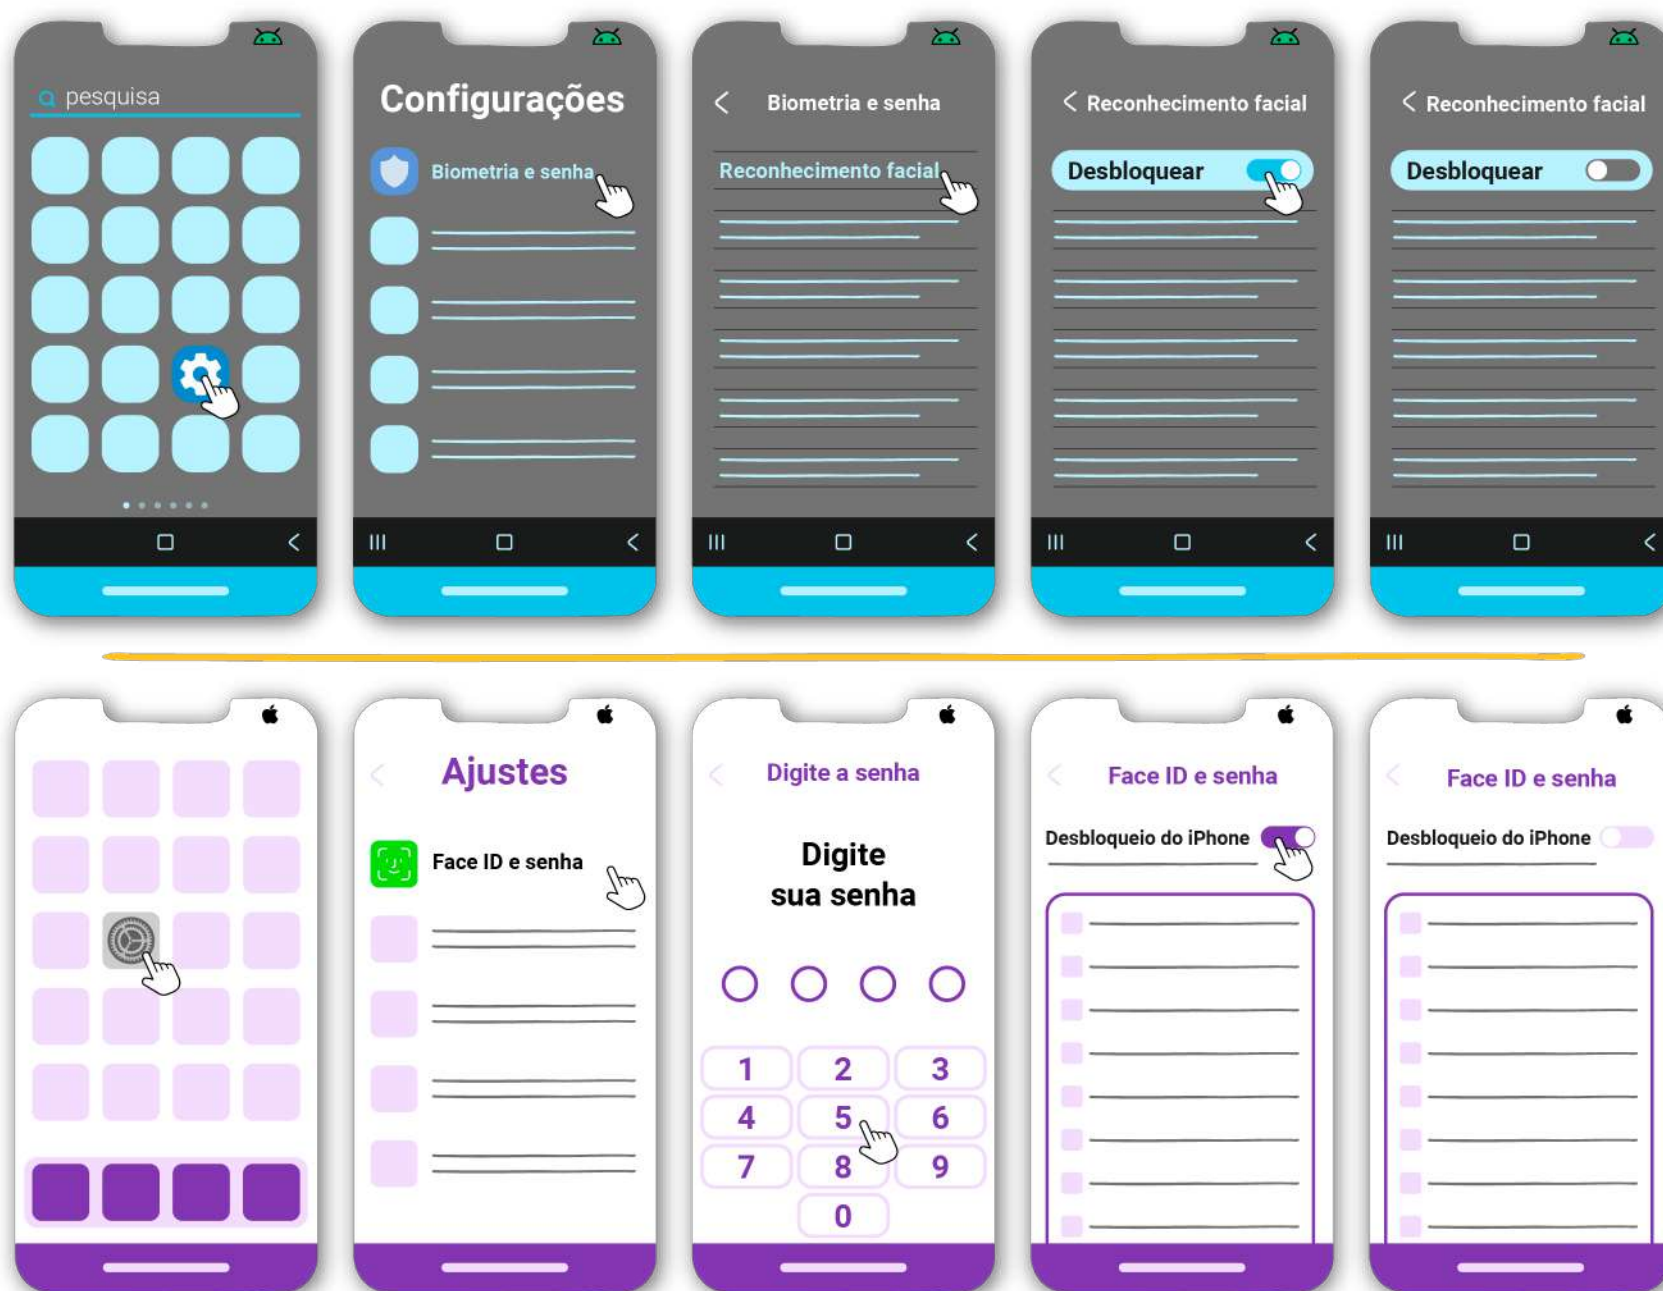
pesquisa

Configurações

Biometria e senha

Biometria e senha

Reconhecimento facial

Reconhecimento facial

Desbloquear

Reconhecimento facial

Desbloquear

Ajustes

Face ID e senha

Digite a senha

Digite sua senha

1 2 3
4 5 6
7 8 9
0

Face ID e senha

Desbloqueio do iPhone

Face ID e senha

Desbloqueio do iPhone